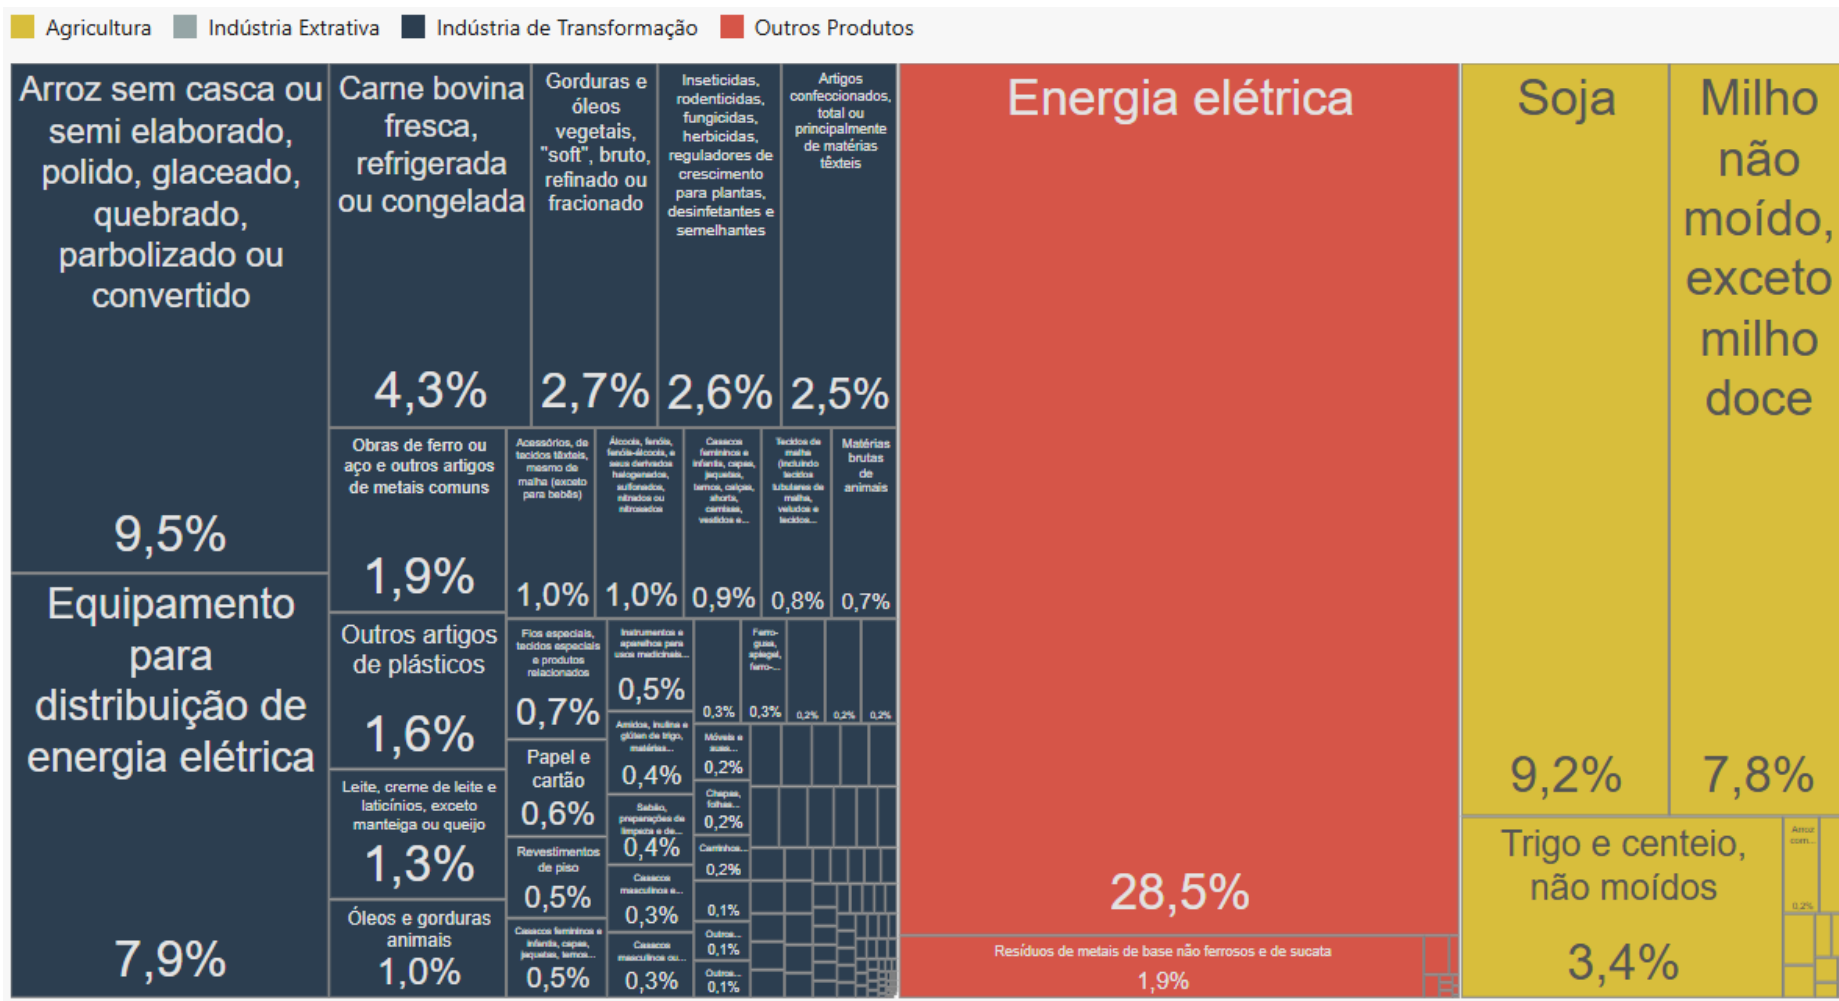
Agricultura Indústria Extrativa Indústria de Transformação Outros Produtos

Arroz sem casca ou semi elaborado, polido, glaceado, quebrado, parbolizado ou convertido
9,5%

Equipamento para distribuição de energia elétrica
7,9%

Carne bovina fresca, refrigerada ou congelada
4,3%

Gorduras e óleos vegetais, "soft", bruto, refinado ou fracionado
2,7%

Inseticidas, rodenticidas, fungicidas, herbicidas, reguladores de crescimento para plantas, desinfetantes e semelhantes
2,6%

Artigos confeccionados, total ou principalmente de matérias têxteis
2,5%

Obras de ferro ou aço e outros artigos de metais comuns
1,9%

Acessórios, de tecidos têxteis, mesmo de malha (exceto para bebês)
1,0%

Álcoois, fenóis, fenóis-álcoois, e seus derivados halogenados, sulfonados, nitrados ou nitrosados
1,0%

Casacos femininos e infantis, capas, jaquetas, ternos, calças, shorts, camisas, vestidos e...
0,9%

Tecidos de malha (incluindo tecidos tubulares de malha, veludos e tecidos...
0,8%

Matérias brutas de animais
0,7%

Outros artigos de plásticos
1,6%

Fios especiais, tecidos especiais e produtos relacionados
0,7%

Instrumentos e aparelhos para usos medicinais...
0,5%

0,3%
0,3%
Ferro-gusa, spiegel, ferro-...
0,2%
0,2%
0,2%

Papel e cartão
0,6%

Amidos, inulina e glúten de trigo, matérias...
0,4%

Móveis e suas...
0,2%

Leite, creme de leite e laticínios, exceto manteiga ou queijo
1,3%

Sabão, preparações de limpeza e de...
0,4%

Chapas, folhas...
0,2%

Revestimentos de piso
0,5%

Casacos masculinos e...
0,3%

Caminhoa...
0,2%

0,1%

Óleos e gorduras animais
1,0%

Casacos femininos e infantis, capas, jaquetas, ternos...
0,5%

Casacos masculinos ou...
0,3%

Outros...
0,1%
Outros...
0,1%

Energia elétrica
28,5%

Resíduos de metais de base não ferrosos e de sucata
1,9%

Soja
9,2%

Milho não moído, exceto milho doce
7,8%

Trigo e centeio, não moídos
3,4%

Arroz com...
0,2%